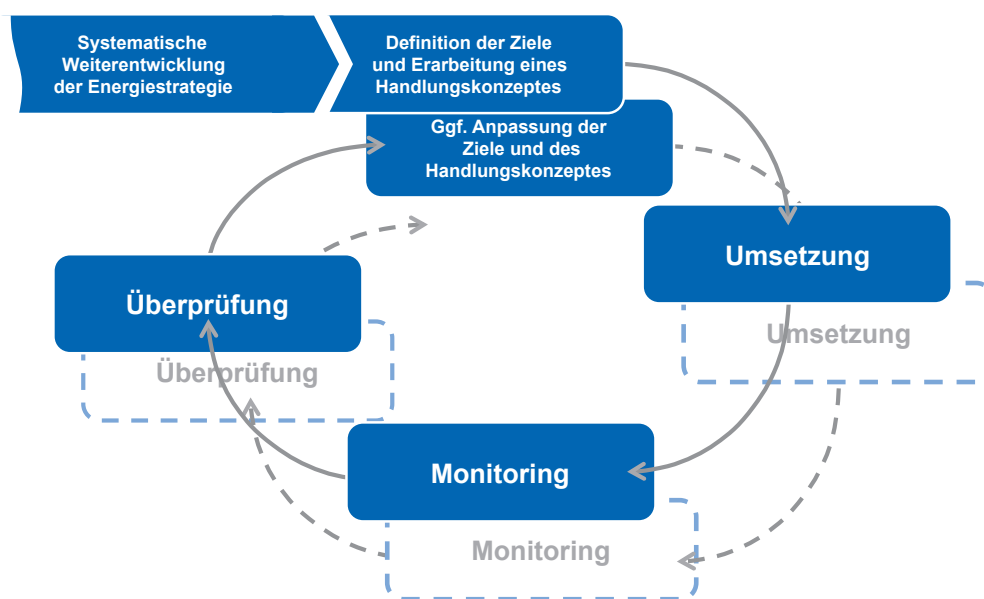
Systematische Weiterentwicklung der Energiestrategie

Definition der Ziele und Erarbeitung eines Handlungskonzeptes

Ggf. Anpassung der Ziele und des Handlungskonzeptes

Umsetzung

Umsetzung

Überprüfung

Überprüfung

Monitoring

Monitoring